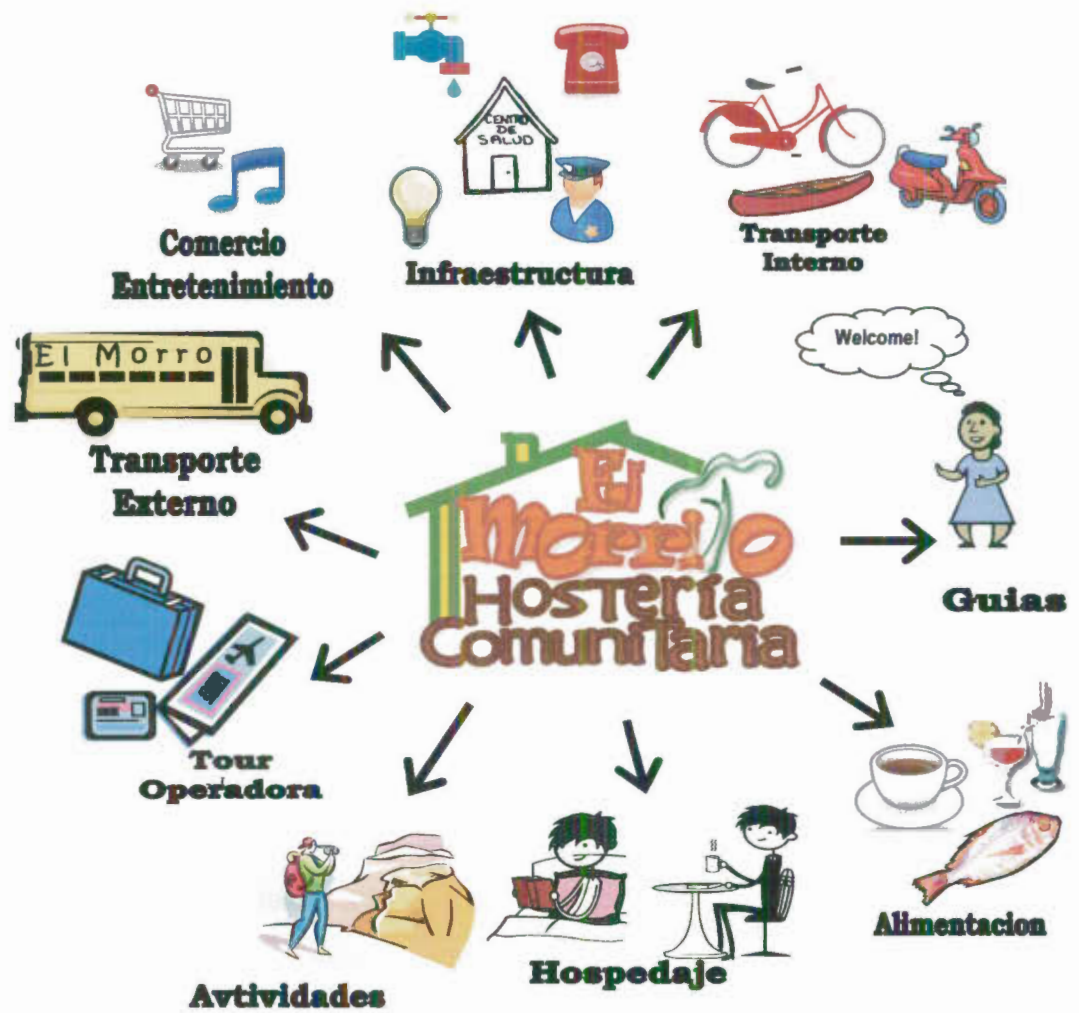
El Morro
Hostería Comunitaria

CENTRO DE SALUD

Comercio
Entretenimiento

Infraestructura

Transporte
Interno

El Morro

Transporte
Externo

Welcome!

Guias

Tour
Operadora

Alimentacion

Hospedaje

Avtividades